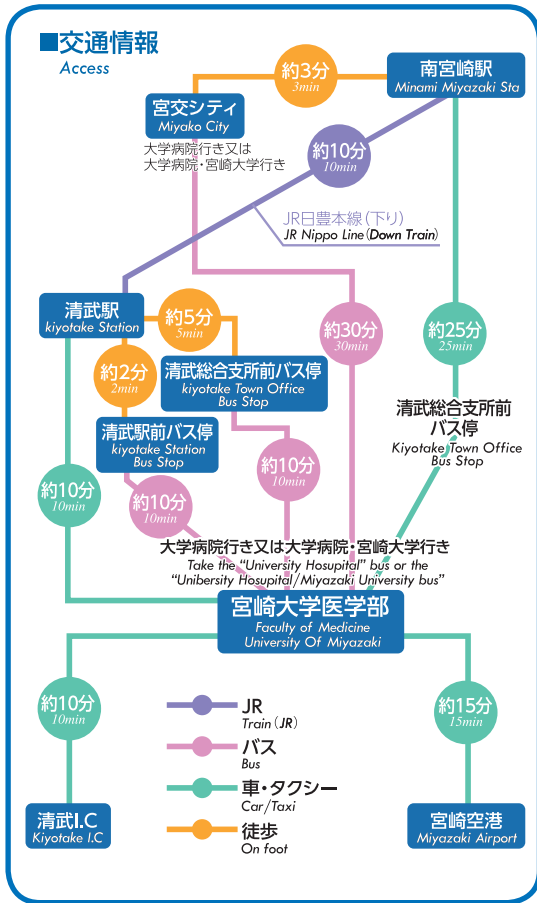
■交通情報
Access

約3分
3min

南宮崎駅
Minami Miyazaki Sta

宮交シティ
Miyako City

大学病院行き又は
大学病院・宮崎大学行き

約10分
10min

JR日豊本線(下り)
JR Nippo Line (Down Train)

清武駅
kiyotake Station

約5分
5min

約30分
30min

約25分
25min

約2分
2min

清武総合支所前バス停
kiyotake Town Office
Bus Stop

清武総合支所前
バス停
Kiyotake Town Office
Bus Stop

清武駅前バス停
kiyotake Station
Bus Stop

約10分
10min

約10分
10min

約10分
10min

大学病院行き又は大学病院・宮崎大学行き
Take the "University Hosupital" bus or the
"Unibersity Hosupital/Miyazaki University bus"

宮崎大学医学部
Faculty of Medicine
University Of Miyazaki

約10分
10min

JR
Train (JR)

バス
Bus

車・タクシー
Car/Taxi

徒歩
On foot

約15分
15min

清武I.C
Kiyotake I.C

宮崎空港
Miyazaki Airport